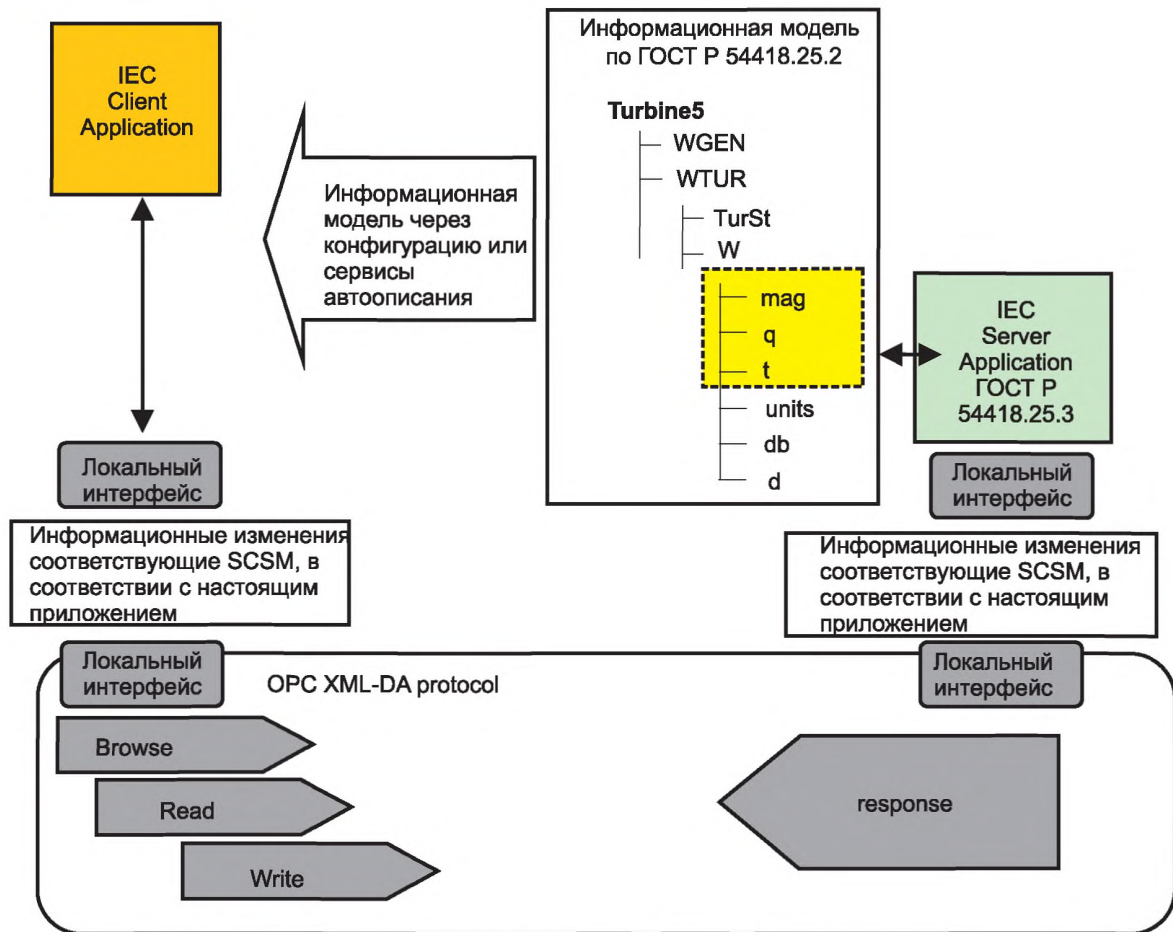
IEC
Client
Application

Информационная модель через конфигурацию или сервисы автоописания

Информационная модель по ГОСТ Р 54418.25.2

Turbine5
WGEN
WTUR
TurSt
W
mag
q
t
units
db
d

IEC
Server
Application
ГОСТ Р
54418.25.3

Локальный интерфейс

Информационные изменения соответствующие SCSM, в соответствии с настоящим приложением

Локальный интерфейс

Информационные изменения соответствующие SCSM, в соответствии с настоящим приложением

Локальный интерфейс

OPC XML-DA protocol

Локальный интерфейс

Browse

Read

Write

response